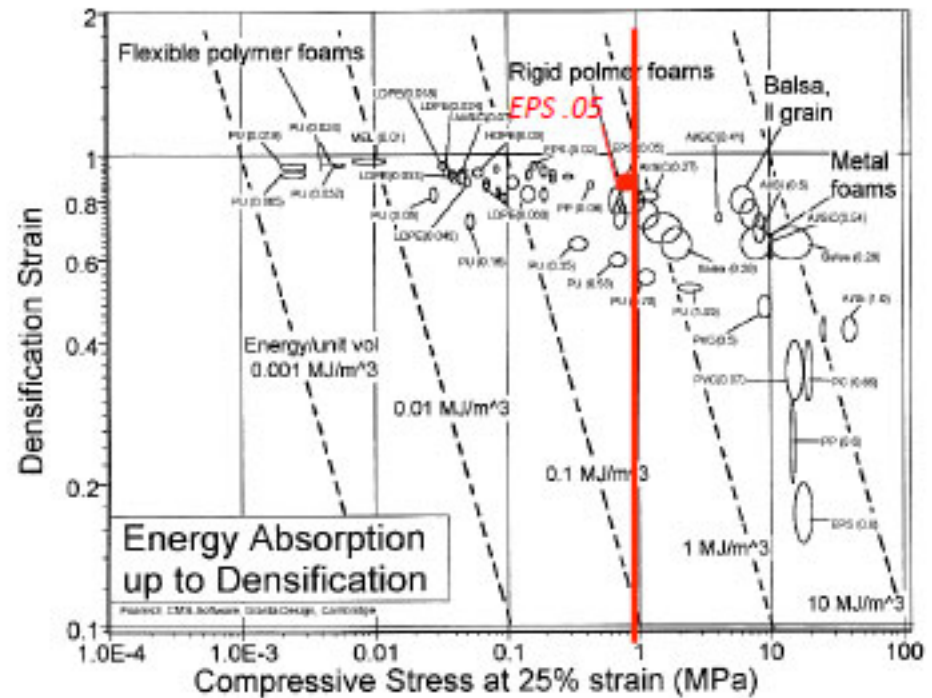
2

1

0.8

0.6

0.4

0.2

0.1

Densification Strain

Flexible polymer foams

Rigid polmer foams

EPS .05

Balsa, ll grain

Metal foams

PU (0.028)

PU (0.026)

MEL (0.01)

LDPE (0.018)

LDPE (0.024)

PU (0.032)

PU (0.065)

LDPE (0.033)

PU (0.05)

LDPE (0.046)

HDPE (0.03)

PU (0.16)

LDPE (0.059)

PP (0.08)

PU (0.35)

PU (0.55)

PU (1.28)

PU (1.02)

Balsa (0.20)

Al(SiC) (0.41)

Al(0.5)

Al(SiC)(0.34)

SiAm (0.28)

Al(Si (1.0)

PVC(0.5)

PVC(0.07)

PC (0.66)

PP (0.6)

EPS (0.8)

Energy/unit vol 0.001 MJ/m^3

0.01 MJ/m^3

0.1 MJ/m^3

1 MJ/m^3

10 MJ/m^3

Energy Absorption up to Densification

Pearson: CMS Software, Granta Design, Cambridge

1.0E-4

1.0E-3

0.01

0.1

1

10

100

Compressive Stress at 25% strain (MPa)